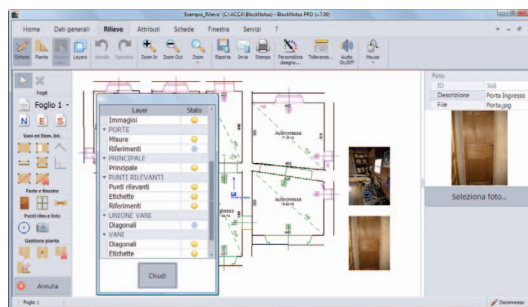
'Esempio_Rilievo' (C:\ACCA\BlockNotus\) - BlockNotus PRO (v.7.00)

Home | Dati generali | Rilievo | Attributi | Schede | Finestra | Servizi | ?

Unisci | Piante | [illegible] | Layers | Annulla | Ripristina | Zoom In | Zoom Out | Zoom | Riporta | Invia | Stampa | Personalizza disegno | Tolleranza | Audio On/Off | Mouse

Fogli
Foglio 1

Vani ed Elem. Int.
Porte e finestre
Punti rilievo e foto
Gestione pianta

| Layer | Stato |
|---|---|
| Immagini | |
| PORTE | |
| Misure | |
| Riferimenti | |
| PRINCIPALE | |
| Principale | |
| PUNTI RILEVANTI | |
| Punti rilevanti | |
| Etichette | |
| Riferimenti | |
| UNIONE VANI | |
| Diagonali | |
| VANI | |
| Diagonali | |
| Etichette | |

Chiudi

Annulla

Foto
| ID | 368 |
|---|---|
| Descrizione | Porta Ingresso |
| File | Porta.jpg |

Seleziona foto...

Foglio 1
Disconnesso